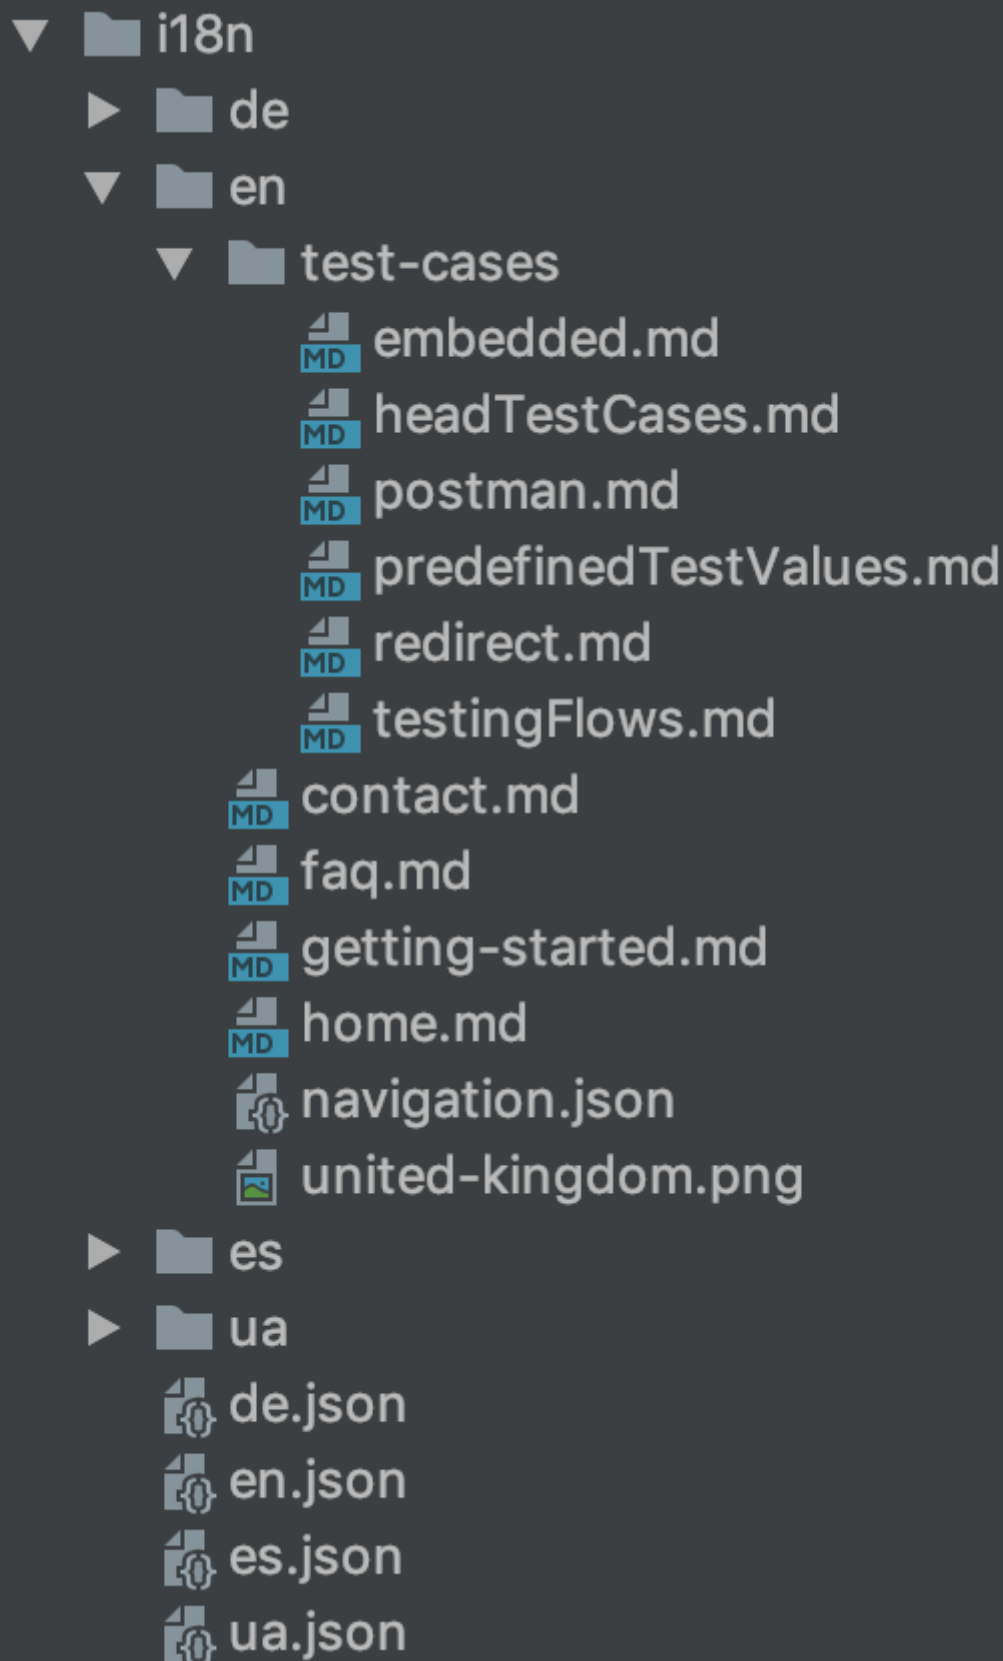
i18n
de
en
test-cases
MD embedded.md
MD headTestCases.md
MD postman.md
MD predefinedTestValues.md
MD redirect.md
MD testingFlows.md
MD contact.md
MD faq.md
MD getting-started.md
MD home.md
navigation.json
united-kingdom.png
es
ua
de.json
en.json
es.json
ua.json